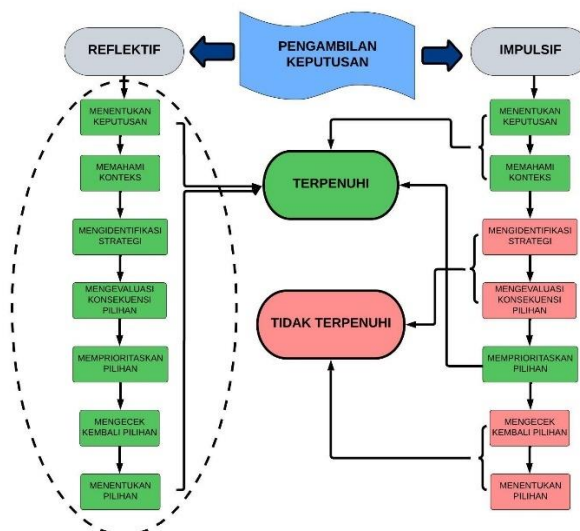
PENGAMBILAN KEPUTUSAN

REFLEKTIF

IMPULSIF

MENENTUKAN KEPUTUSAN

MEMAHAMI KONTEKS

MENGIDENTIFIKASI STRATEGI

MENGEVALUASI KONSEKUENSI PILIHAN

MEMPRIORITASKAN PILIHAN

MENGECEK KEMBALI PILIHAN

MENENTUKAN PILIHAN

TERPENUHI

TIDAK TERPENUHI

MENENTUKAN KEPUTUSAN

MEMAHAMI KONTEKS

MENGIDENTIFIKASI STRATEGI

MENGEVALUASI KONSEKUENSI PILIHAN

MEMPRIORITASKAN PILIHAN

MENGECEK KEMBALI PILIHAN

MENENTUKAN PILIHAN